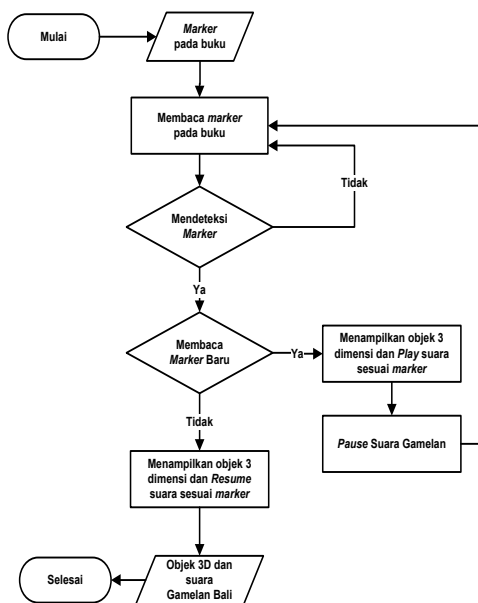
Mulai

Marker pada buku

Membaca marker pada buku

Tidak

Mendeteksi Marker

Ya

Membaca Marker Baru

Ya

Menampilkan objek 3 dimensi dan Play suara sesuai marker

Pause Suara Gamelan

Tidak

Menampilkan objek 3 dimensi dan Resume suara sesuai marker

Objek 3D dan suara Gamelan Bali

Selesai